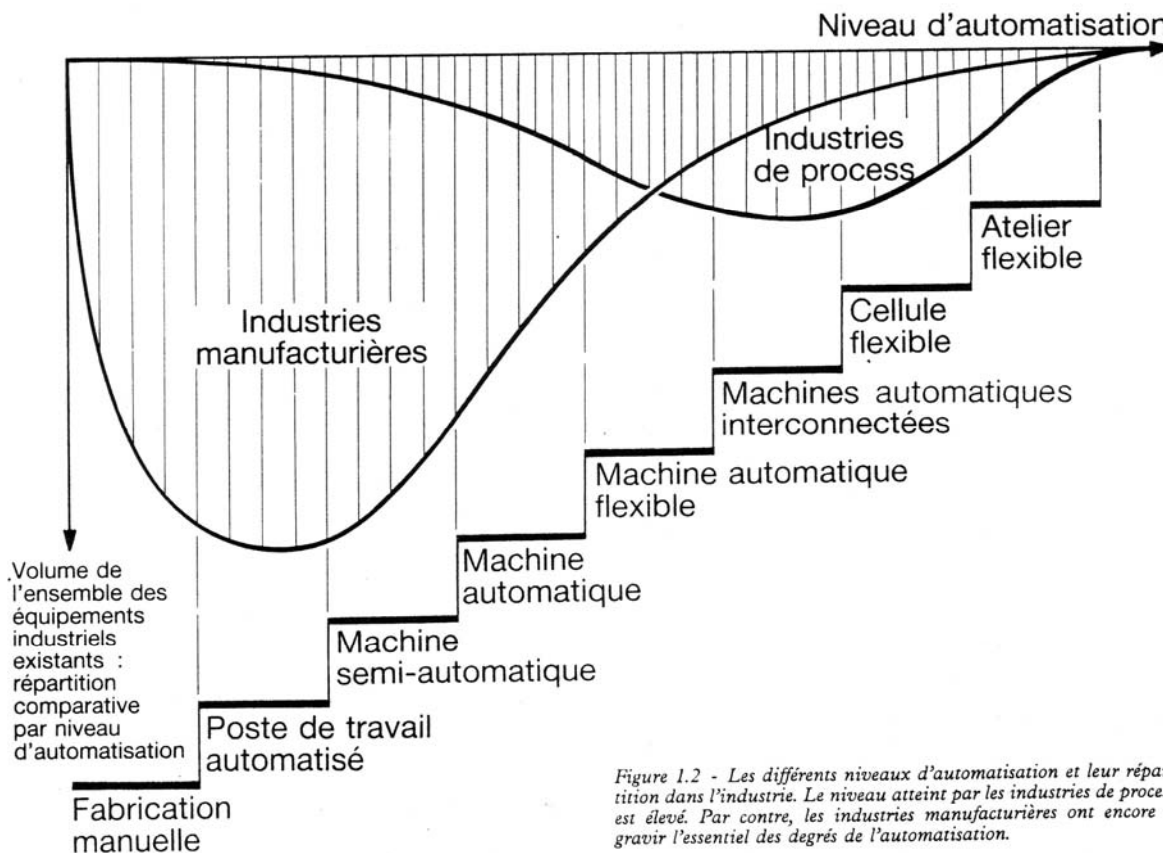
Niveau d'automatisation

Industries de process

Atelier flexible

Cellule flexible

Industries manufacturières

Machines automatiques interconnectées

Machine automatique flexible

Machine automatique

Volume de l'ensemble des équipements industriels existants : répartition comparative par niveau d'automatisation

Machine semi-automatique

Poste de travail automatisé

Fabrication manuelle

Figure 1.2 - Les différents niveaux d'automatisation et leur répar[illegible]tition dans l'industrie. Le niveau atteint par les industries de proce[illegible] est élevé. Par contre, les industries manufacturières ont encore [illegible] gravir l'essentiel des degrés de l'automatisation.